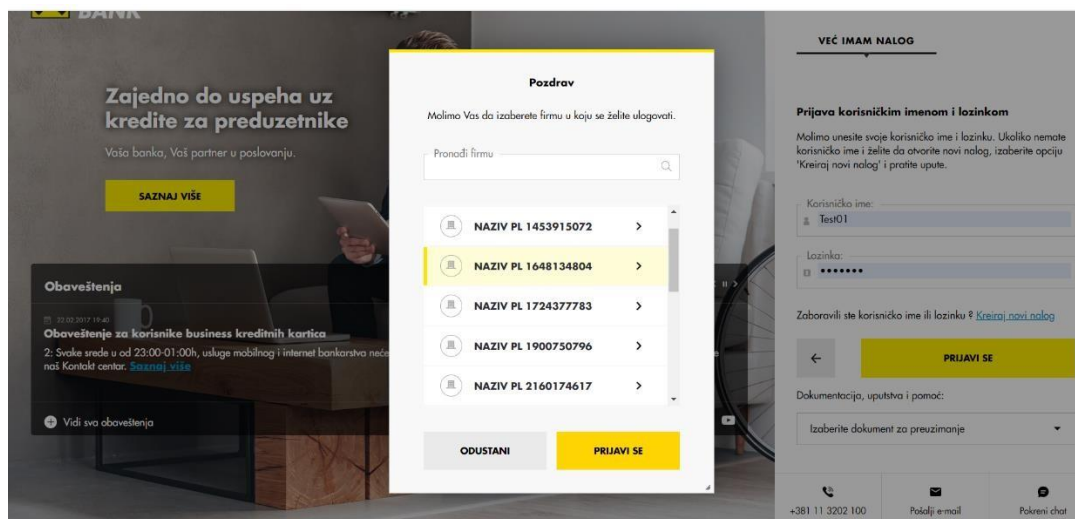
BANK

Zajedno do uspeha uz kredite za preduzetnike

Vaša banka, Vaš partner u poslovanju.

SAZNAJ VIŠE

Obaveštenja

22.02.2017 19:40

Obaveštenje za korisnike business kreditnih kartica

2: Svake srede u od 23:00-01:00h, usluge mobilnog i internet bankarstva neće naš Kontakt centar. Saznaj više

Vidi sva obaveštenja

Pozdrav

Molimo Vas da izaberete firmu u koju se želite ulogovati.

Pronađi firmu

NAZIV PL 1453915072

NAZIV PL 1648134804

NAZIV PL 1724377783

NAZIV PL 1900750796

NAZIV PL 2160174617

ODUSTANI

PRIJAVI SE

VEĆ IMAM NALOG

Prijava korisničkim imenom i lozinkom

Molimo unesite svoje korisničko ime i lozinku. Ukoliko nemate korisničko ime i želite da otvorite novi nalog, izaberite opciju 'Kreiraj novi nalog' i pratite upute.

Korisničko ime:
Test01

Lozinka:
•••••••

Zaboravili ste korisničko ime ili lozinku ? Kreiraj novi nalog

PRIJAVI SE

Dokumentacija, uputstva i pomoć:

Izaberite dokument za preuzimanje

+381 11 3202 100

Pošalji e-mail

Pokreni chat